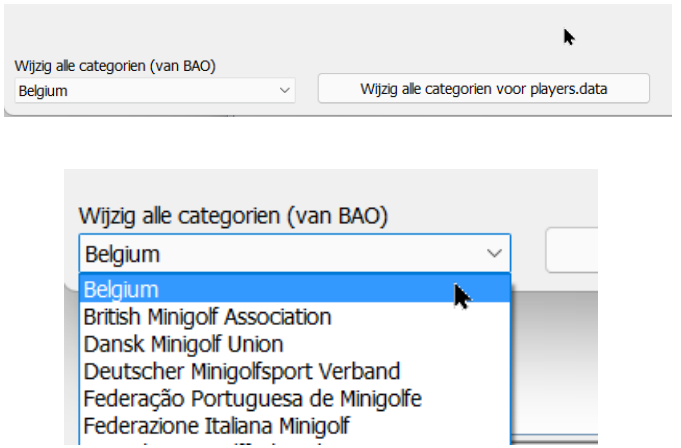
Wijzig alle categorien (van BAO)
Belgium
Wijzig alle categorien voor players.data

Wijzig alle categorien (van BAO)
Belgium
Belgium
British Minigolf Association
Dansk Minigolf Union
Deutscher Minigolfsport Verband
Federação Portuguesa de Minigolfe
Federazione Italiana Minigolf
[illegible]